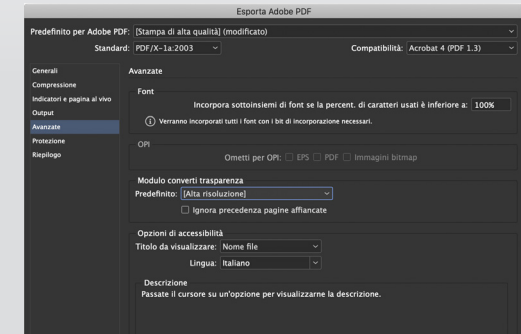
Esporta Adobe PDF

Predefinito per Adobe PDF: [Stampa di alta qualità] (modificato)

Standard: PDF/X-1a:2003

Compatibilità: Acrobat 4 (PDF 1.3)

Generali
Compressione
Indicatori e pagina al vivo
Output
Avanzate
Protezione
Riepilogo

Avanzate

Font

Incorpora sottoinsiemi di font se la percent. di caratteri usati è inferiore a: 100%

Verranno incorporati tutti i font con i bit di incorporazione necessari.

OPI

Ometti per OPI: EPS PDF Immagini bitmap

Modulo converti trasparenza

Predefinito: [Alta risoluzione]

Ignora precedenza pagine affiancate

Opzioni di accessibilità

Titolo da visualizzare: Nome file

Lingua: Italiano

Descrizione

Passate il cursore su un'opzione per visualizzarne la descrizione.